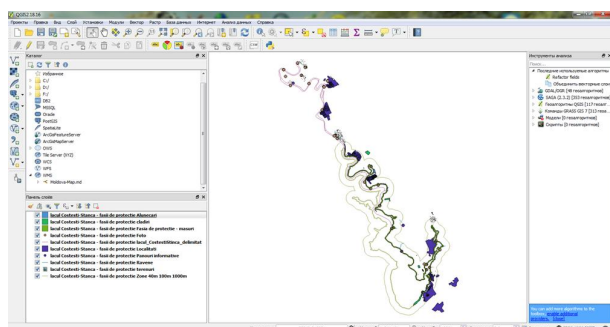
QGIS 2.18.16
Проекты Правка Вид Слой Установки Модули Вектор Растр База данных Интернет Анализ данных Справка

Каталог
Избранное
C:/
D/
F/
DB2
MSSQL
Oracle
PostGIS
Spatialite
ArcGisFeatureServer
ArcGisMapServer
OWS
Tile Server (XYZ)
WCS
WFS
WMS
Moldova-Map.md

Панель слоёв
lacul Costesti-Stanca - fasii de protectie Alunecari
lacul Costesti-Stanca - fasii de protectie cladiri
lacul Costesti-Stanca - fasii de protectie Fasia de protectie - masuri
lacul Costesti-Stanca - fasii de protectie Foto
lacul Costesti-Stanca - fasii de protectie lacul_CostestiStinca_delimitat
lacul Costesti-Stanca - fasii de protectie Localitati
lacul Costesti-Stanca - fasii de protectie Panouri informative
lacul Costesti-Stanca - fasii de protectie Raverse
lacul Costesti-Stanca - fasii de protectie terenuri
lacul Costesti-Stanca - fasii de protectie Zone 40m 100m 1000m

Инструменты анализа
Последние используемые алгоритмы
Refactor fields
Объединить векторные слои
GDAL/OGR [48 геоалгоритмов]
SAGA (2.3.2) [293 геоалгоритма]
Геоалгоритмы QGIS [117 геоал...
Команды GRASS GIS 7 [313 геоа...
Модели [0 геоалгоритмов]
Скрипты [0 геоалгоритмов]

You can add more algorithms to the toolbox, enable additional providers. [close]